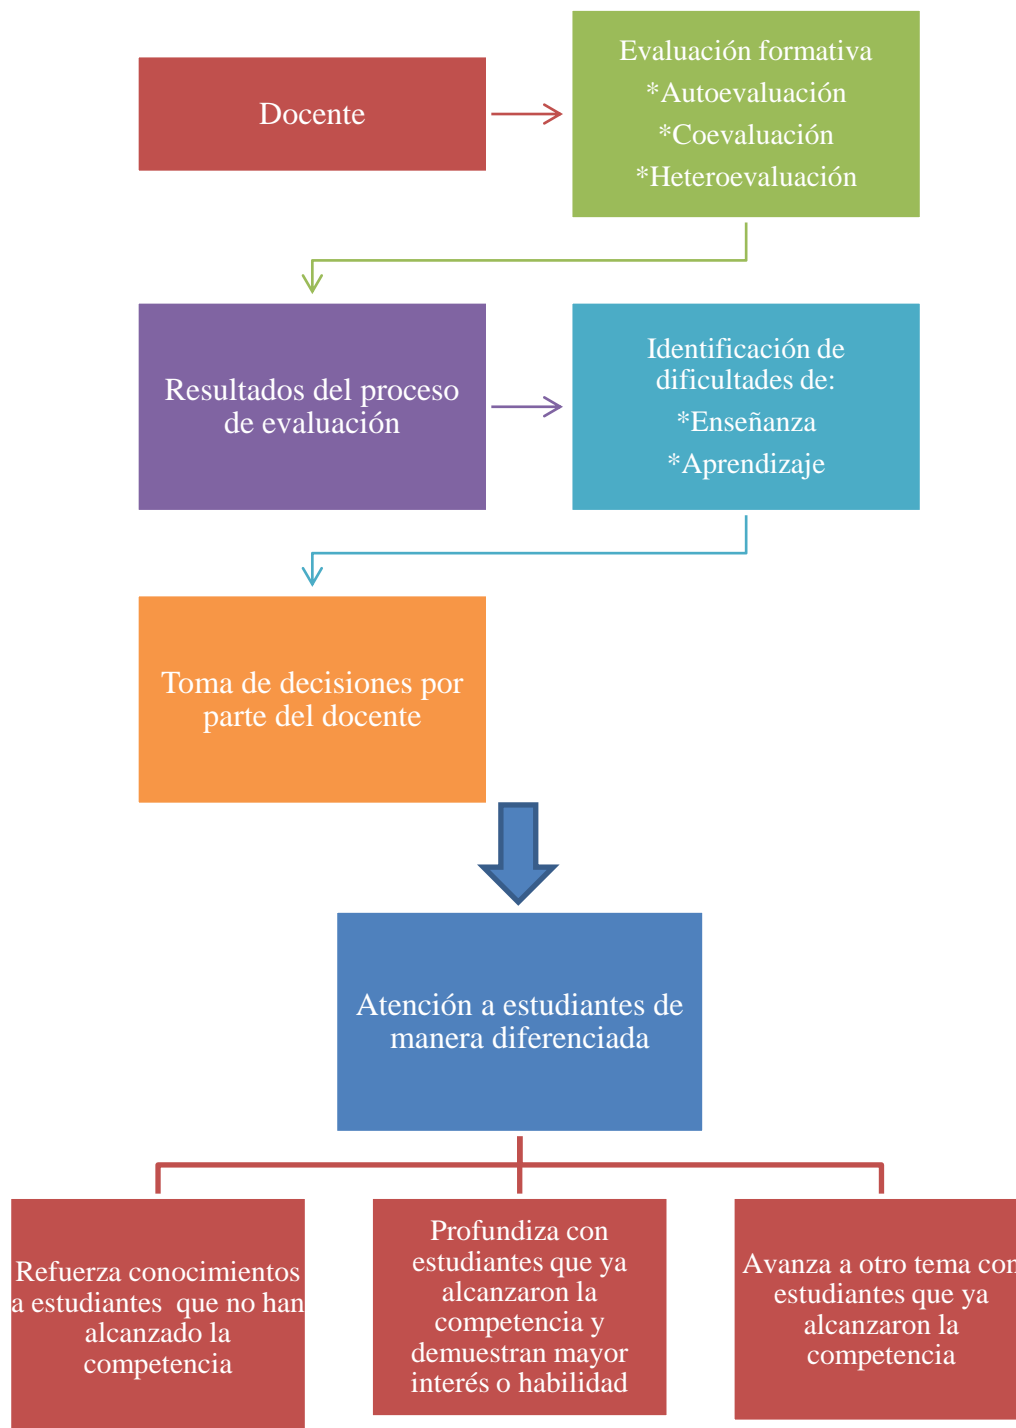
Docente

Evaluación formativa
*Autoevaluación
*Coevaluación
*Heteroevaluación

Resultados del proceso de evaluación

Identificación de dificultades de:
*Enseñanza
*Aprendizaje

Toma de decisiones por parte del docente

Atención a estudiantes de manera diferenciada

Refuerza conocimientos a estudiantes que no han alcanzado la competencia

Profundiza con estudiantes que ya alcanzaron la competencia y demuestran mayor interés o habilidad

Avanza a otro tema con estudiantes que ya alcanzaron la competencia